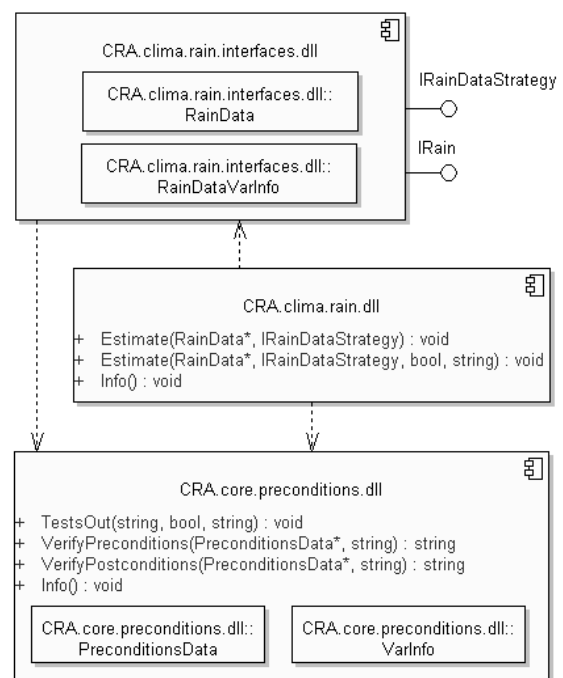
CRA.clima.rain.interfaces.dll

CRA.clima.rain.interfaces.dll:: RainData

CRA.clima.rain.interfaces.dll:: RainDataVarInfo

IRainDataStrategy

IRain

CRA.clima.rain.dll

+ Estimate(RainData*, IRainDataStrategy) : void
+ Estimate(RainData*, IRainDataStrategy, bool, string) : void
+ Info() : void

CRA.core.preconditions.dll

+ TestsOut(string, bool, string) : void
+ VerifyPreconditions(PreconditionsData*, string) : string
+ VerifyPostconditions(PreconditionsData*, string) : string
+ Info() : void

CRA.core.preconditions.dll:: PreconditionsData

CRA.core.preconditions.dll:: VarInfo